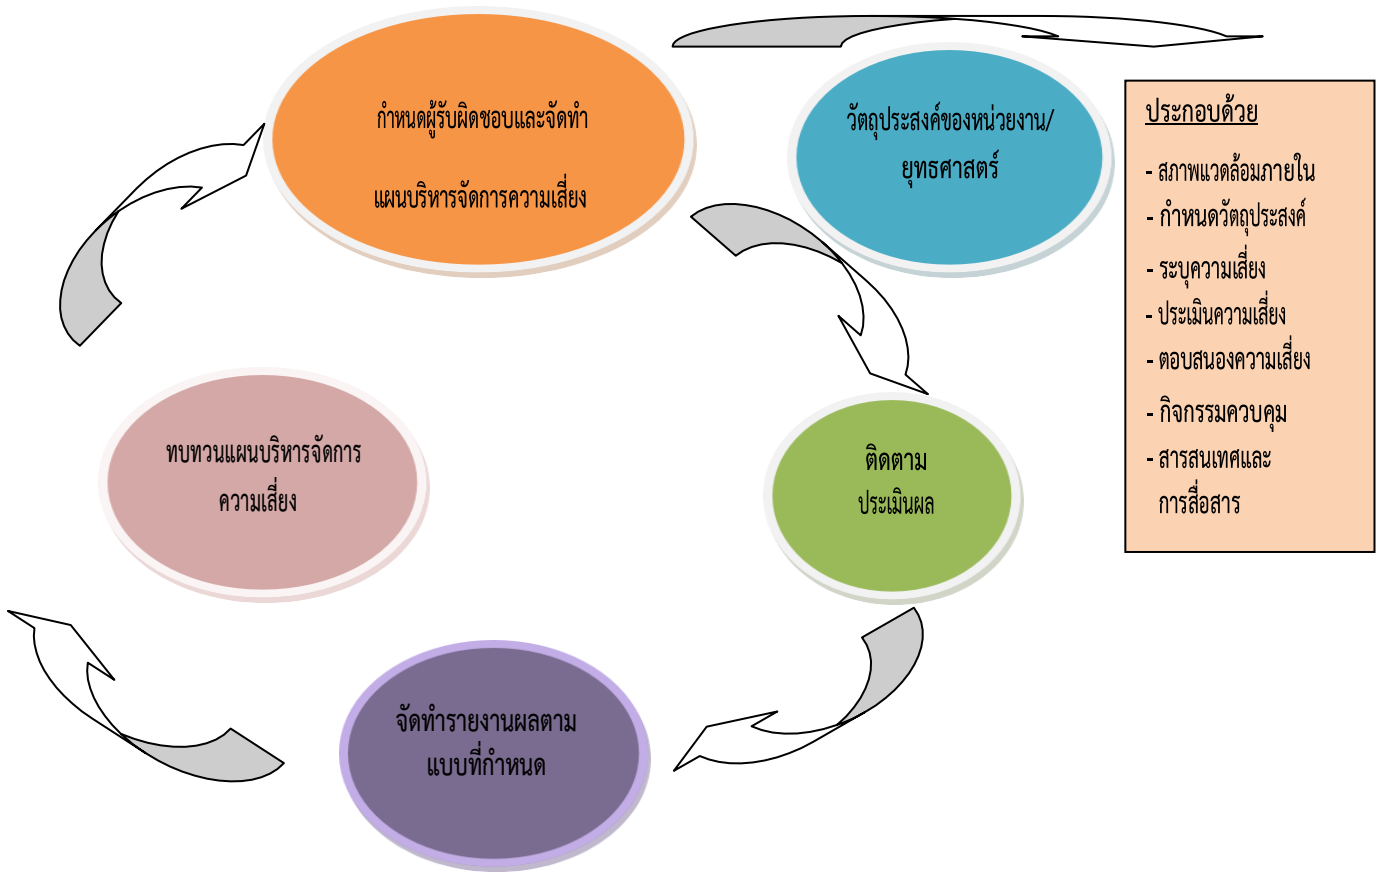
กำหนดผู้รับผิดชอบและจัดทำ

แผนบริหารจัดการความเสี่ยง

วัตถุประสงค์ของหน่วยงาน/ ยุทธศาสตร์

ประกอบด้วย

- สภาพแวดล้อมภายใน
- กำหนดวัตถุประสงค์
- ระบุความเสี่ยง
- ประเมินความเสี่ยง
- ตอบสนองความเสี่ยง
- กิจกรรมควบคุม
- สารสนเทศและ การสื่อสาร

ติดตาม ประเมินผล

ทบทวนแผนบริหารจัดการ ความเสี่ยง

จัดทำรายงานผลตาม แบบที่กำหนด